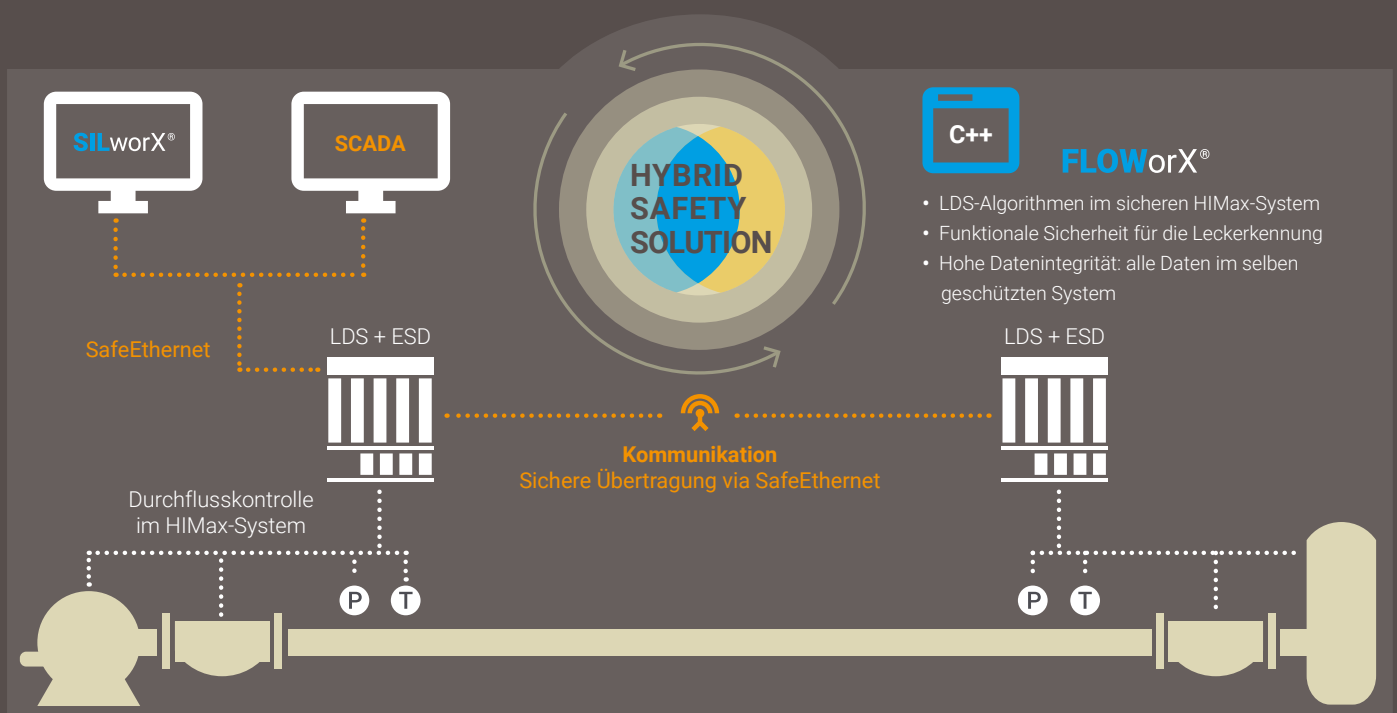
SILworX®

SCADA

HYBRID SAFETY SOLUTION

C++

FLOWorX®

• LDS-Algorithmen im sicheren HIMax-System
• Funktionale Sicherheit für die Leckerkennung
• Hohe Datenintegrität: alle Daten im selben geschützten System

SafeEthernet

LDS + ESD

LDS + ESD

Kommunikation
Sichere Übertragung via SafeEthernet

Durchflusskontrolle im HIMax-System

P

T

P

T